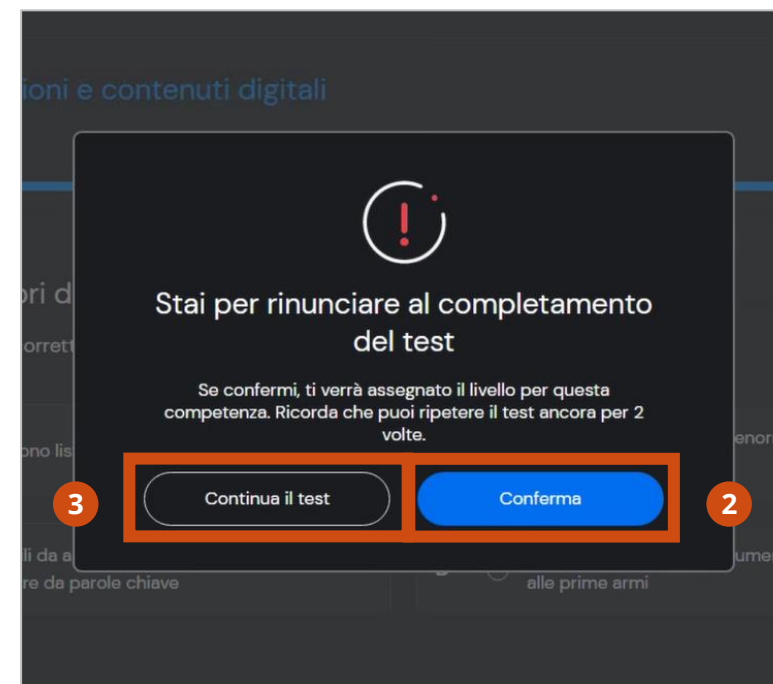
ioni e contenuti digitali

ori d

orrett

ono lis

li da a

re da parole chiave

enor

umer

alle prime armi

Stai per rinunciare al completamento del test

Se confermi, ti verrà assegnato il livello per questa competenza. Ricorda che puoi ripetere il test ancora per 2 volte.

3

Continua il test

Conferma

2